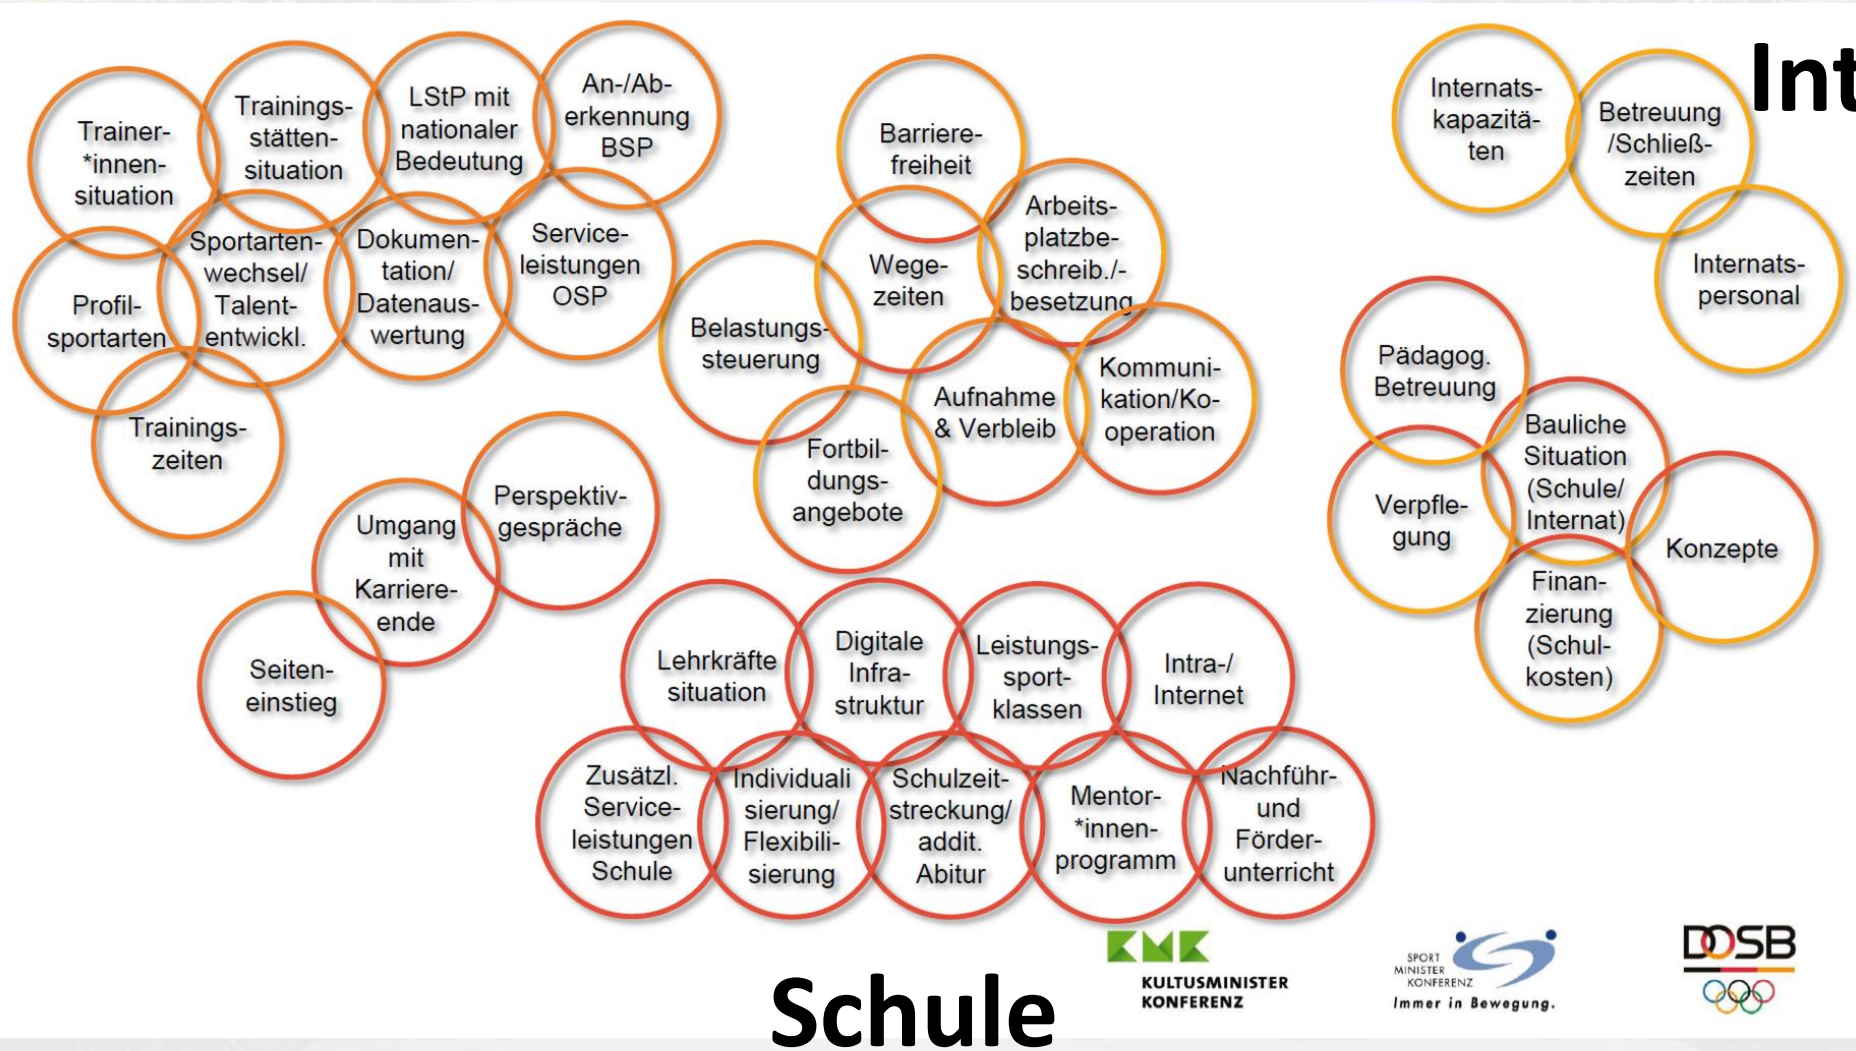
Int

Trainer-*innen-situation

Trainings-stätten-situation

LStP mit nationaler Bedeutung

An-/Ab-erkennung BSP

Sportarten-wechsel/ Talent-entwickl.

Dokumen-tation/ Datenaus-wertung

Service-leistungen OSP

Profil-sportarten

Trainings-zeiten

Barriere-freiheit

Wege-zeiten

Arbeits-platzbe-schreib./-besetzung

Belastungs-steuerung

Aufnahme & Verbleib

Kommuni-kation/Ko-operation

Fortbil-dungs-angebote

Internats-kapazitä-ten

Betreuung /Schließ-zeiten

Internats-personal

Pädagog. Betreuung

Bauliche Situation (Schule/ Internat)

Verpfle-gung

Konzepte

Finan-zierung (Schul-kosten)

Perspektiv-gespräche

Umgang mit Karriere-ende

Seiten-einstieg

Lehrkräfte situation

Digitale Infra-struktur

Leistungs-sport-klassen

Intra-/ Internet

Zusätzl. Service-leistungen Schule

Individuali sierung/ Flexibili-sierung

Schulzeit-streckung/ addit. Abitur

Mentor-*innen-programm

Nachführ- und Förder-unterricht

Schule

KMK KULTUSMINISTER KONFERENZ

SPORT MINISTER KONFERENZ Immer in Bewegung.

DOSB